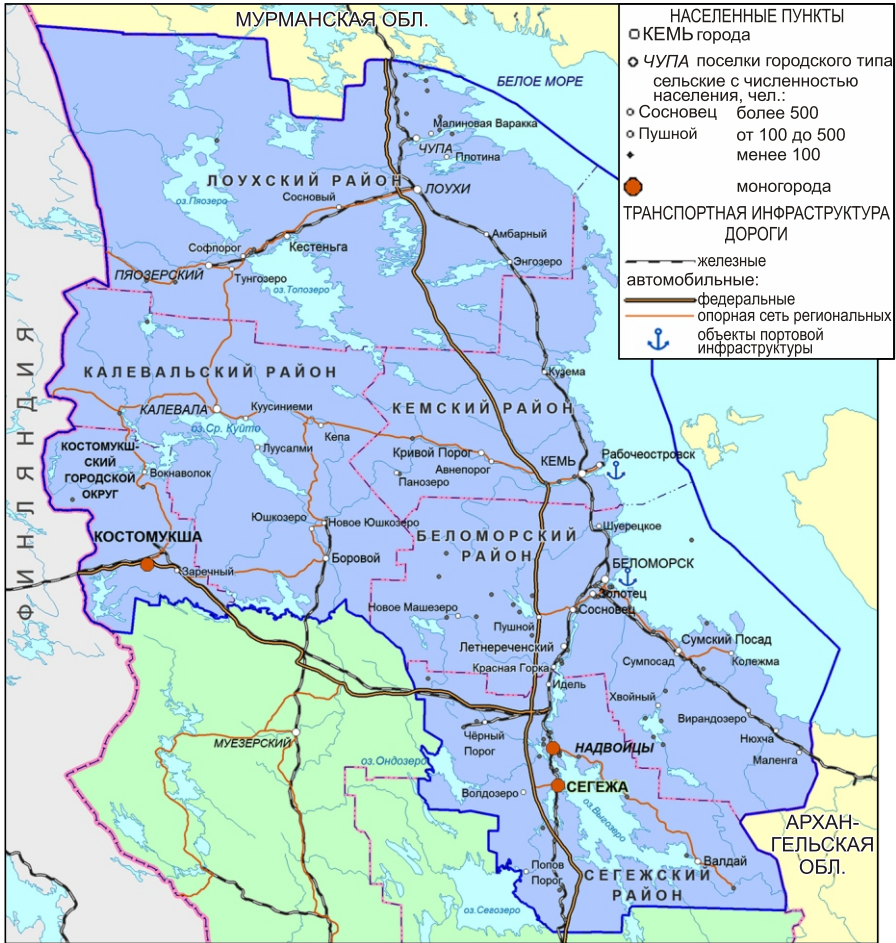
МУРМАНСКАЯ ОБЛ.

НАСЕЛЕННЫЕ ПУНКТЫ
КЕМЬ города
ЧУПА поселки городского типа
сельские с численностью населения, чел.:
Сосновец более 500
Пушной от 100 до 500
менее 100
моногорода
ТРАНСПОРТНАЯ ИНФРАСТРУКТУРА
ДОРОГИ
железные
автомобильные:
федеральные
опорная сеть региональных
объекты портовой инфраструктуры

БЕЛОЕ МОРЕ
Малиновая Варакка
ЧУПА
Плотина
ЛОУХСКИЙ РАЙОН
ЛОУХИ
Сосновый
оз.Пяозеро
Амбарный
Софпорог
Кестеньга
Энгозеро
ПЯОЗЕРСКИЙ
Тунгозеро
оз.Топозеро
Кузема
КАЛЕВАЛЬСКИЙ РАЙОН
КЕМСКИЙ РАЙОН
КАЛЕВАЛА
Куусиниеми
оз.Ср. Куйто
Кепа
Луусалми
КОСТОМУКШСКИЙ ГОРОДСКОЙ ОКРУГ
Вокнаволок
Кривой Порог
Авнепорог
Панозеро
КЕМЬ
Рабочеостровск
ФИНЛЯНДИЯ
Юшкозеро
Новое Юшкозеро
БЕЛОМОРСКИЙ РАЙОН
Шуерецкое
КОСТОМУКША
Боровой
БЕЛОМОРСК
Заречный
Золотец
Сосновец
Новое Машезеро
Пушной
Сумский Посад
Летнереченский
Сумпосад
Колежма
Красная Горка
Идель
Хвойный
Вирандозеро
МУЕЗЕРСКИЙ
Чёрный Порог
НАДВОИЦЫ
Нюхча
Маленга
оз.Ондозеро
СЕГЕЖА
Волдозеро
оз.Выгозеро
АРХАНГЕЛЬСКАЯ ОБЛ.
Валдай
Попов Порог
СЕГЕЖСКИЙ РАЙОН
оз.Сегозеро